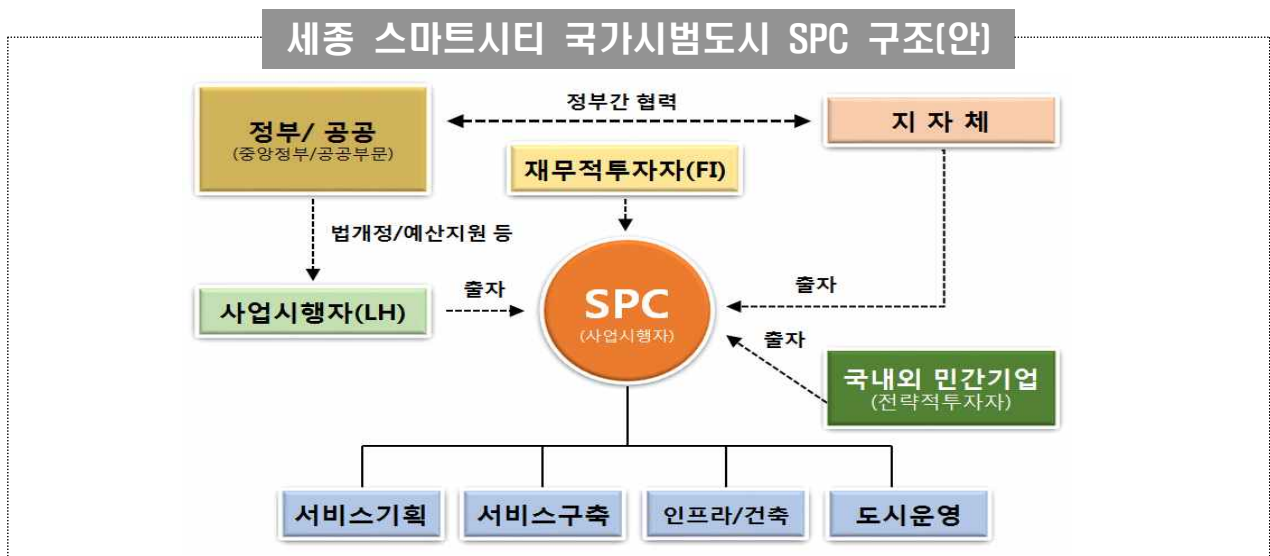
세종 스마트시티 국가시범도시 SPC 구조(안)

정부/ 공공
(중앙정부/공공부문)

정부간 협력

지 자 체

재무적투자자(FI)

법개정/예산지원 등

사업시행자(LH)

출자

SPC
(사업시행자)

출자

출자

국내외 민간기업
(전략적투자자)

서비스기획

서비스구축

인프라/건축

도시운영